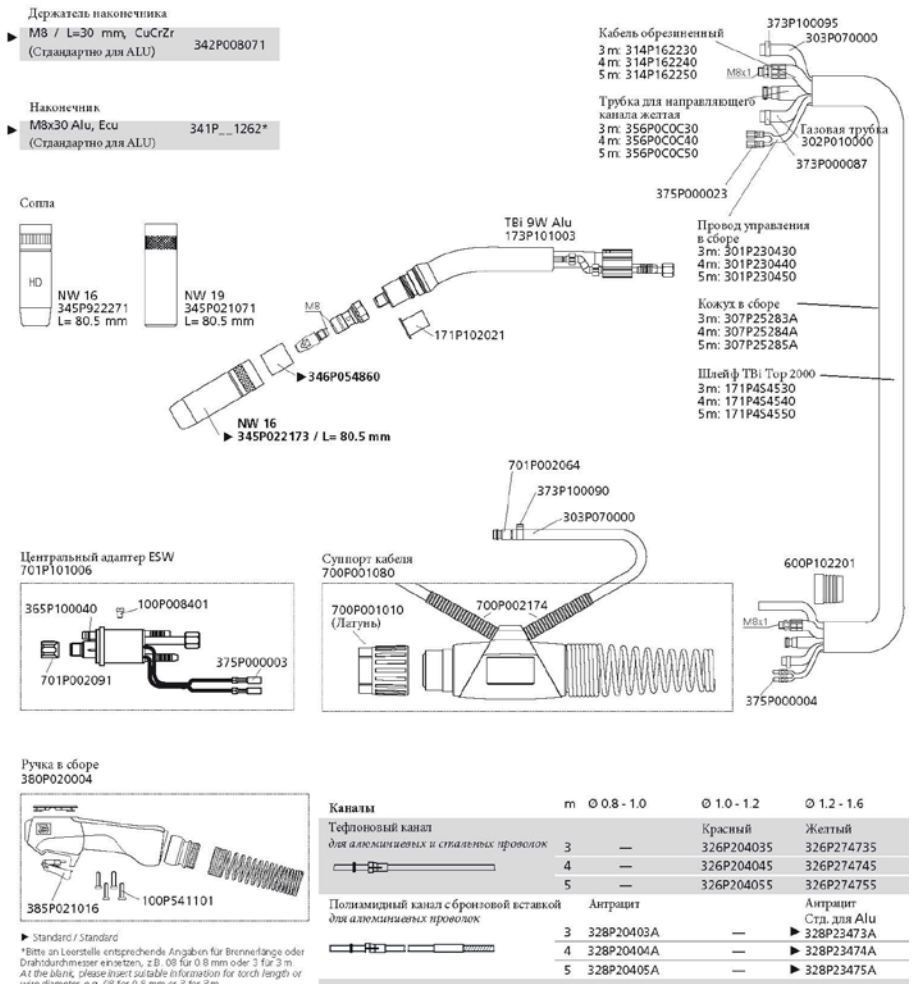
Держатель наконечника
▶ M8 / L=30 mm, CuCrZr (Стандартно для ALU) 342P008071

Наконечник
▶ M8x30 Alu, Ecu (Стандартно для ALU) 341P__1262*

Сопла

HD
NW 16
345P922271
L= 80.5 mm

NW 19
345P021071
L= 80.5 mm

M8

▶ 346P054860

NW 16
▶ 345P022173 / L= 80.5 mm

171P102021

TBi 9W Alu
173P101003

Кабель обрезиненный
3m: 314P162230
4m: 314P162240
5m: 314P162250

373P100095
303P070000

M8x1

Трубка для направляющего канала желтая
3m: 356P0C0C30
4m: 356P0C0C40
5m: 356P0C0C50

Газовая трубка
302P010000
373P000087

375P000023

Провод управления в сборе
3m: 301P230430
4m: 301P230440
5m: 301P230450

Кожух в сборе
3m: 307P25283A
4m: 307P25284A
5m: 307P25285A

Шлейф TBi Top 2000
3m: 171P4S4530
4m: 171P4S4540
5m: 171P4S4550

701P002064
373P100090
303P070000

Центральный адаптер ESW
701P101006

365P100040
100P008401
375P000003
701P002091

Суппорт кабеля
700P001080

700P001010
(Латунь)
700P002174

600P102201

M8x1

375P000004

Ручка в сборе
380P020004

385P021016
100P541101

▶ Standard / Standard

*Bitte an Leerstelle entsprechende Angaben für Brennerlänge oder Drahtdurchmesser einsetzen, z.B. 08 für 0.8 mm oder 3 für 3 m
At the blank, please insert suitable information for torch length or wire diameter, e.g. 08 for 0.8 mm or 3 for 3m

| Каналы | m | Ø 0.8 - 1.0 | Ø 1.0 - 1.2 | Ø 1.2 - 1.6 |
|---|---|---|---|---|
| Тефлоновый канал для алюминиевых и стальных проволок | | | Красный | Желтый |
| | 3 | — | 326P204035 | 326P274735 |
| | 4 | — | 326P204045 | 326P274745 |
| | 5 | — | 326P204055 | 326P274755 |
| Полиамидный канал с бронзовой вставкой для алюминиевых проволок | | Антрацит | | Антрацит Стд. для Alu |
| | 3 | 328P20403A | — | ▶ 328P23473A |
| | 4 | 328P20404A | — | ▶ 328P23474A |
| | 5 | 328P20405A | — | ▶ 328P23475A |